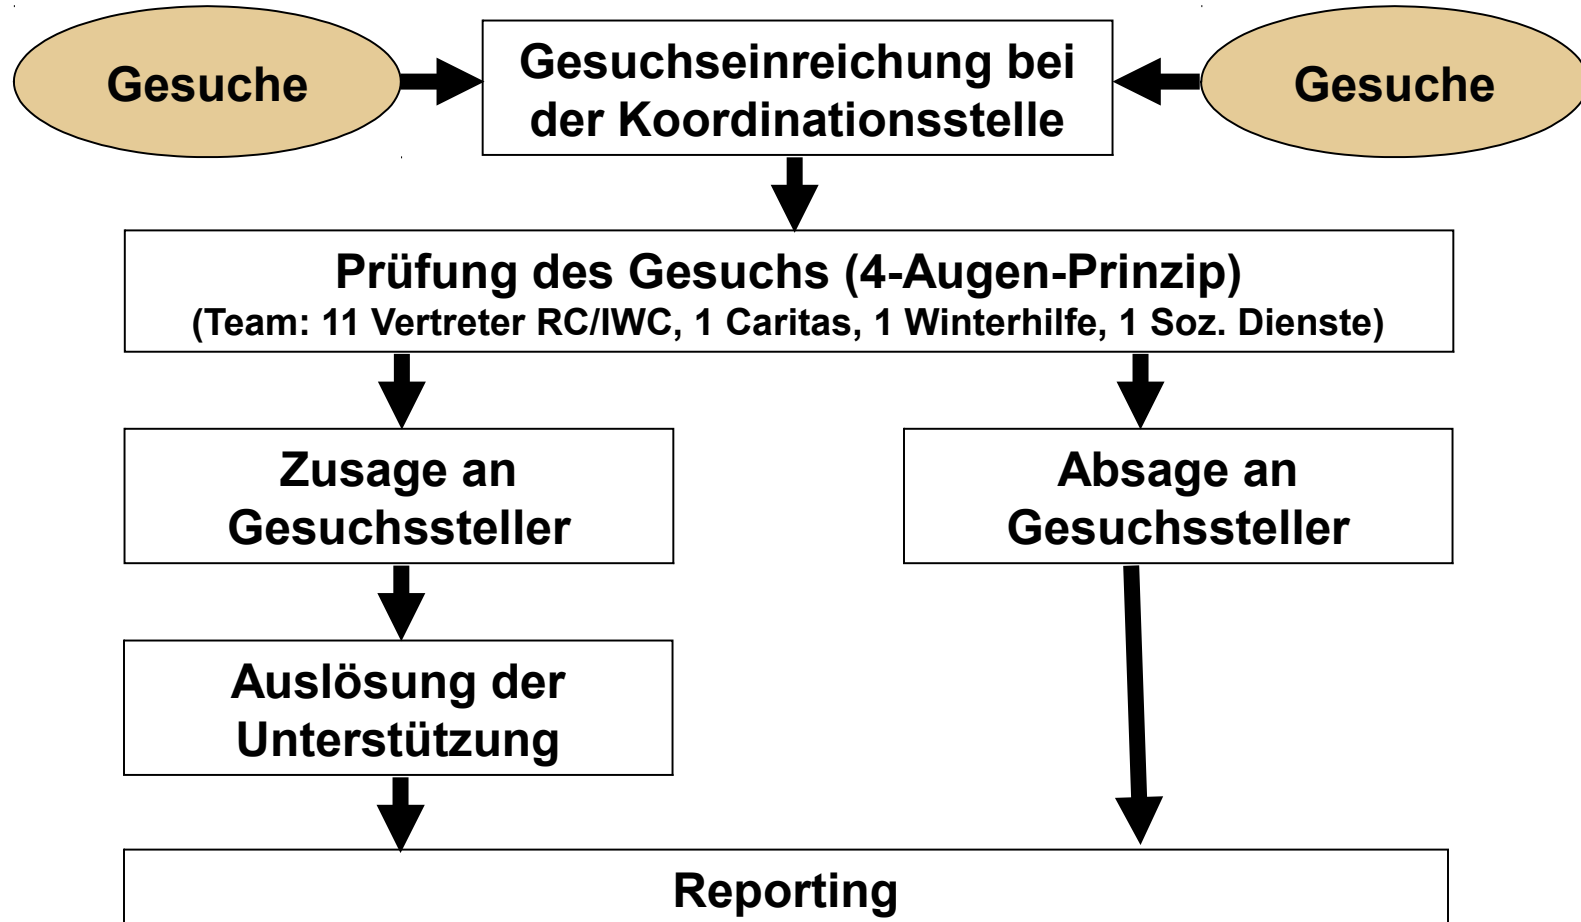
Gesuche

Gesuchseinreichung bei der Koordinationsstelle

Gesuche

Prüfung des Gesuchs (4-Augen-Prinzip)
(Team: 11 Vertreter RC/IWC, 1 Caritas, 1 Winterhilfe, 1 Soz. Dienste)

Zusage an Gesuchssteller

Absage an Gesuchssteller

Auslösung der Unterstützung

Reporting